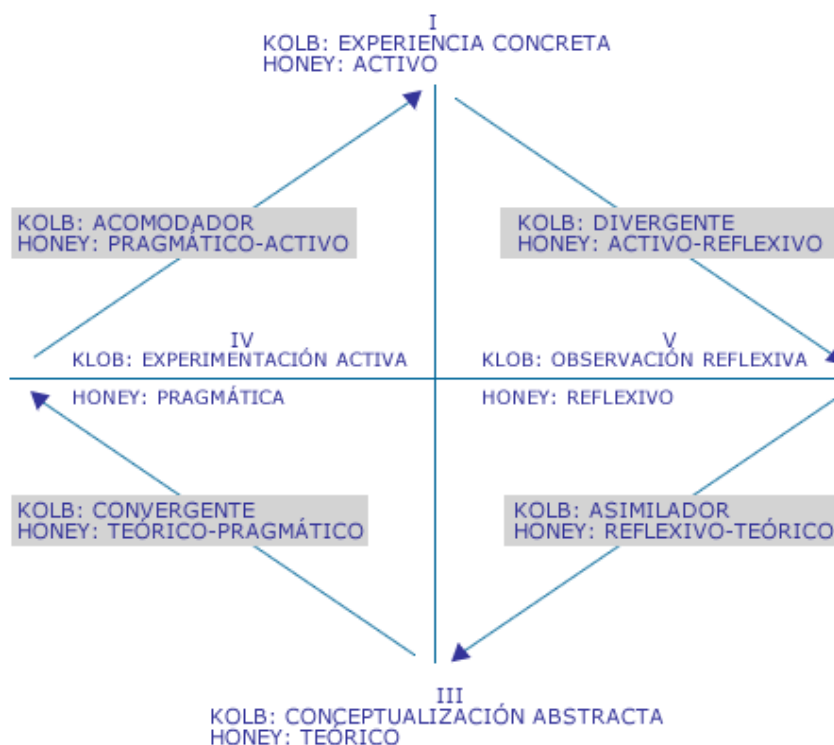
I
KOLB: EXPERIENCIA CONCRETA
HONEY: ACTIVO

KOLB: ACOMODADOR
HONEY: PRAGMÁTICO-ACTIVO

KOLB: DIVERGENTE
HONEY: ACTIVO-REFLEXIVO

IV
KLOB: EXPERIMENTACIÓN ACTIVA

HONEY: PRAGMÁTICA

V
KLOB: OBSERVACIÓN REFLEXIVA

HONEY: REFLEXIVO

KOLB: CONVERGENTE
HONEY: TEÓRICO-PRAGMÁTICO

KOLB: ASIMILADOR
HONEY: REFLEXIVO-TEÓRICO

III
KOLB: CONCEPTUALIZACIÓN ABSTRACTA
HONEY: TEÓRICO